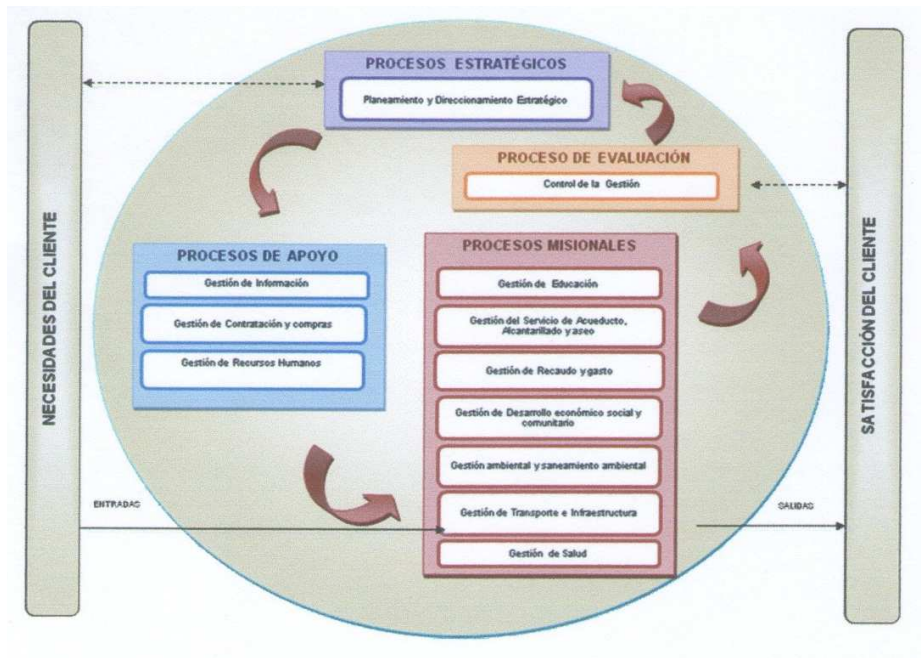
NECESIDADES DEL CLIENTE

PROCESOS ESTRATÉGICOS

Planeamiento y Direccionamiento Estratégico

PROCESO DE EVALUACIÓN

Control de la Gestión

PROCESOS DE APOYO

Gestión de Información

Gestión de Contratación y compras

Gestión de Recursos Humanos

PROCESOS MISIONALES

Gestión de Educación

Gestión del Servicio de Acueducto, Alcantarillado y aseo

Gestión de Recaudo y gasto

Gestión de Desarrollo económico social y comunitario

Gestión ambiental y saneamiento ambiental

Gestión de Transporte e Infraestructura

Gestión de Salud

ENTRADAS

SALIDAS

SATISFACCIÓN DEL CLIENTE